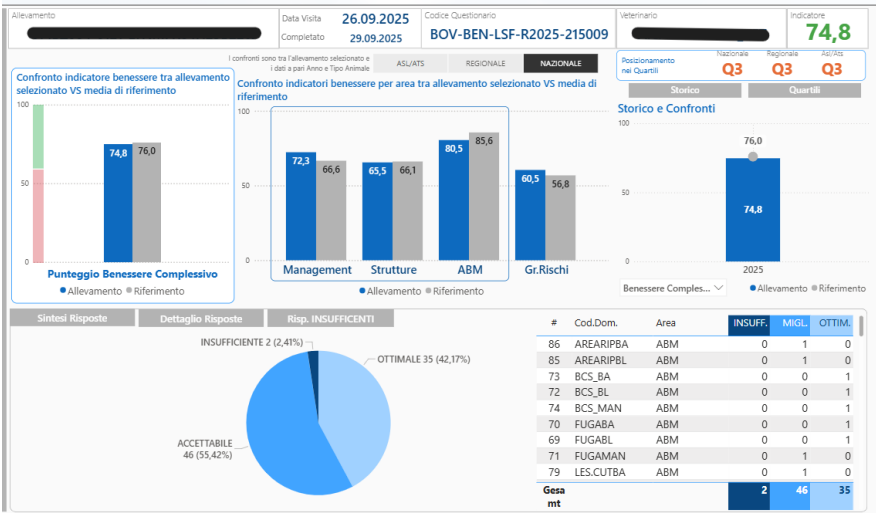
Allevamento

Data Visita 26.09.2025
Completato 29.09.2025

Codice Questionario
BOV-BEN-LSF-R2025-215009

Veterinario

Indicatore
74,8

I confronti sono tra l'allevamento selezionato e i dati a pari Anno e Tipo Animale

ASL/ATS | REGIONALE | NAZIONALE

Posizionamento nei Quartili
Nazionale Q3
Regionale Q3
Asl/Ats Q3

Storico | Quartili

Confronto indicatore benessere tra allevamento selezionato VS media di riferimento

100
50
0

74,8 76,0

Punteggio Benessere Complessivo
● Allevamento ● Riferimento

Confronto indicatori benessere per area tra allevamento selezionato VS media di riferimento

100
50
0

72,3 66,6 Management
65,5 66,1 Strutture
80,5 85,6 ABM
60,5 56,8 Gr.Rischi

● Allevamento ● Riferimento

Storico e Confronti

100
50
0

76,0
74,8
2025

Benessere Comples...
● Allevamento ● Riferimento

Sintesi Risposte | Dettaglio Risposte | Risp. INSUFFICENTI

INSUFFICIENTE 2 (2,41%)
OTTIMALE 35 (42,17%)
ACCETTABILE 46 (55,42%)

| # | Cod.Dom. | Area | INSUFF. | MIGL. | OTTIM. |
|---|---|---|---|---|---|
| 86 | AREARIPBA | ABM | 0 | 1 | 0 |
| 85 | AREARIPBL | ABM | 0 | 1 | 0 |
| 73 | BCS_BA | ABM | 0 | 0 | 1 |
| 72 | BCS_BL | ABM | 0 | 0 | 1 |
| 74 | BCS_MAN | ABM | 0 | 0 | 1 |
| 70 | FUGABA | ABM | 0 | 0 | 1 |
| 69 | FUGABL | ABM | 0 | 0 | 1 |
| 71 | FUGAMAN | ABM | 0 | 1 | 0 |
| 79 | LES.CUTBA | ABM | 0 | 1 | 0 |
| Gesamt | | | 2 | 46 | 35 |